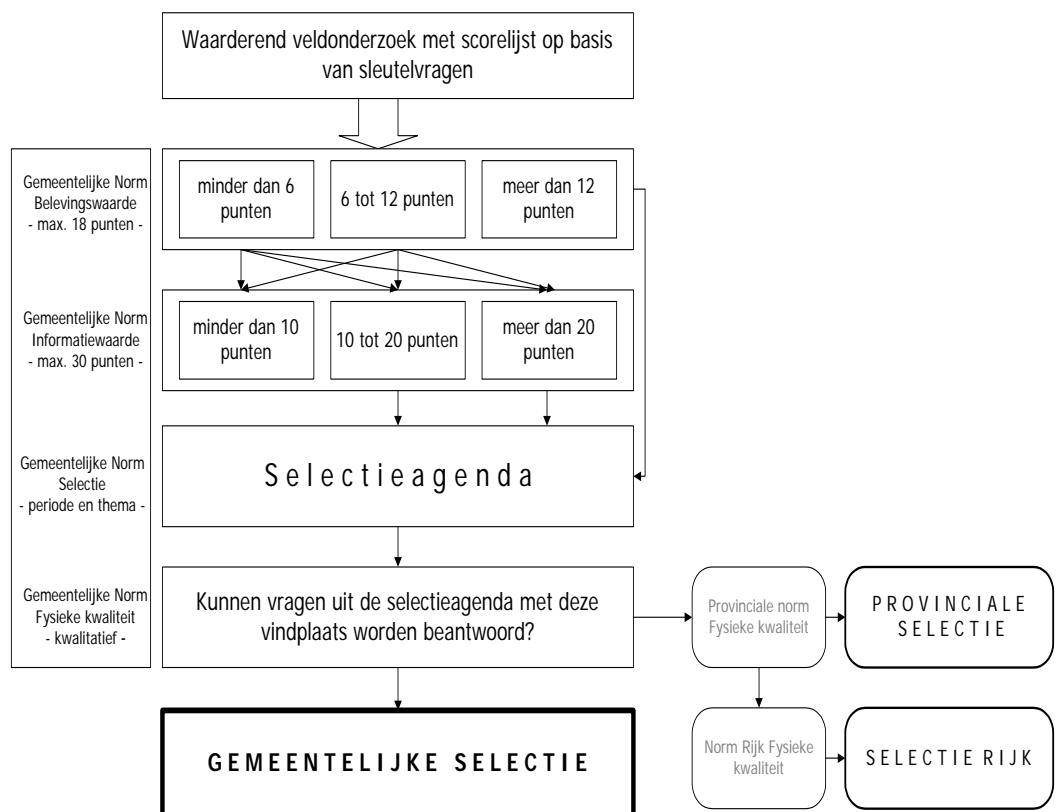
Waarderend veldonderzoek met scorelijst op basis van sleutelvragen

Gemeentelijke Norm Belevingswaarde - max. 18 punten -

minder dan 6 punten

6 tot 12 punten

meer dan 12 punten

Gemeentelijke Norm Informatiewaarde - max. 30 punten -

minder dan 10 punten

10 tot 20 punten

meer dan 20 punten

Gemeentelijke Norm Selectie - periode en thema -

Selectieagenda

Gemeentelijke Norm Fysieke kwaliteit - kwalitatief -

Kunnen vragen uit de selectieagenda met deze vindplaats worden beantwoord?

Provinciale norm Fysieke kwaliteit

PROVINCIALE SELECTIE

Norm Rijk Fysieke kwaliteit

SELECTIE RIJK

GEMEENTELIJKE SELECTIE